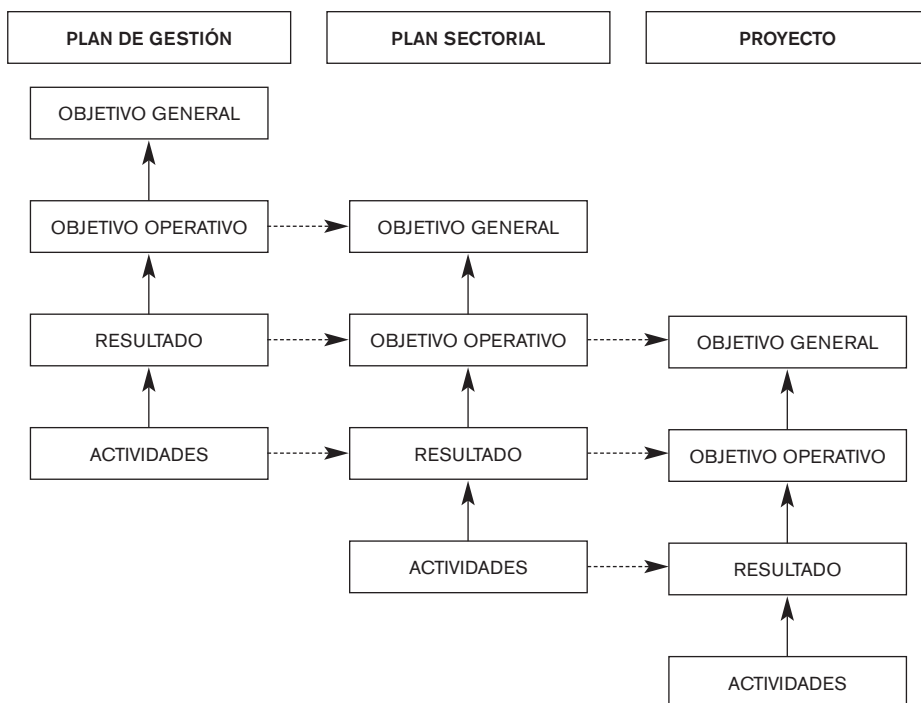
PLAN DE GESTIÓN

PLAN SECTORIAL

PROYECTO

OBJETIVO GENERAL

OBJETIVO OPERATIVO

OBJETIVO GENERAL

RESULTADO

OBJETIVO OPERATIVO

OBJETIVO GENERAL

ACTIVIDADES

RESULTADO

OBJETIVO OPERATIVO

ACTIVIDADES

RESULTADO

ACTIVIDADES